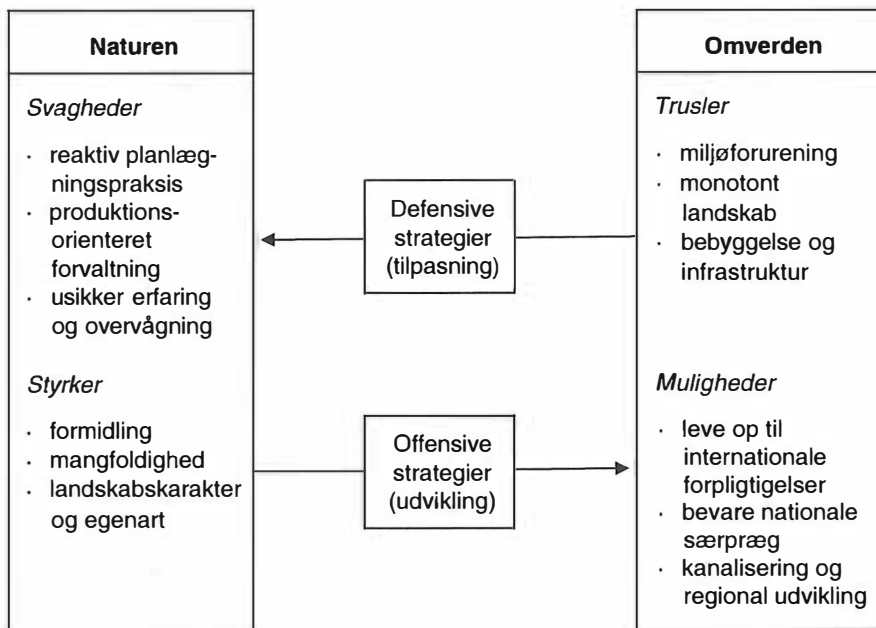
Naturen

Svagheder

· reaktiv planlægningspraksis
· produktionsorienteret forvaltning
· usikker erfaring og overvågning

Styrker

· formidling
· mangfoldighed
· landskabskarakter og egenart

Defensive strategier (tilpasning)

Offensive strategier (udvikling)

Omverden

Trusler

· miljøforurening
· monotont landskab
· bebyggelse og infrastruktur

Muligheder

· leve op til internationale forpligtigelser
· bevare nationale særpræg
· kanalisering og regional udvikling